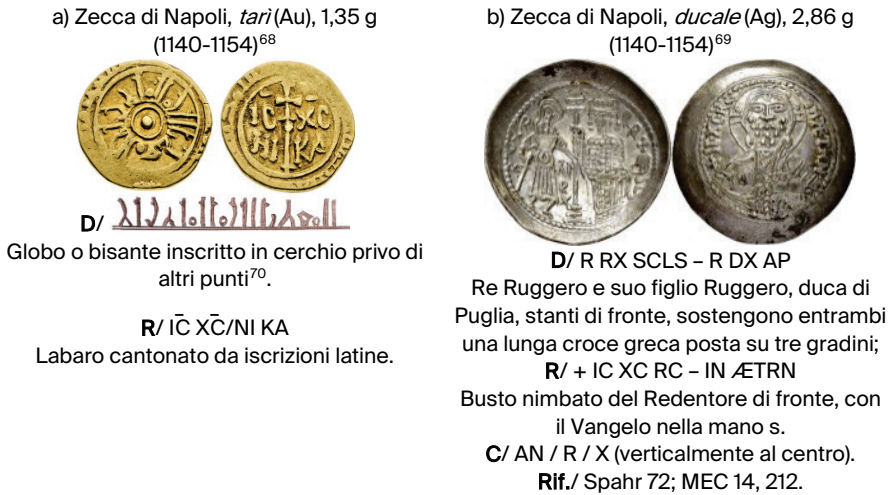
a) Zecca di Napoli, *tarì* (Au), 1,35 g (1140-1154)$^{68}$

D/ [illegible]

Globo o bisante inscritto in cerchio privo di altri punti$^{70}$.

R/ IC̄ XC̄/NI KA

Labaro cantonato da iscrizioni latine.

b) Zecca di Napoli, *ducale* (Ag), 2,86 g (1140-1154)$^{69}$

D/ R RX SCLS – R DX AP

Re Ruggero e suo figlio Ruggero, duca di Puglia, stanti di fronte, sostengono entrambi una lunga croce greca posta su tre gradini;

R/ + IC XC RC – IN ÆTRN

Busto nimbato del Redentore di fronte, con il Vangelo nella mano s.

C/ AN / R / X (verticalmente al centro).

Rif./ Spahr 72; MEC 14, 212.